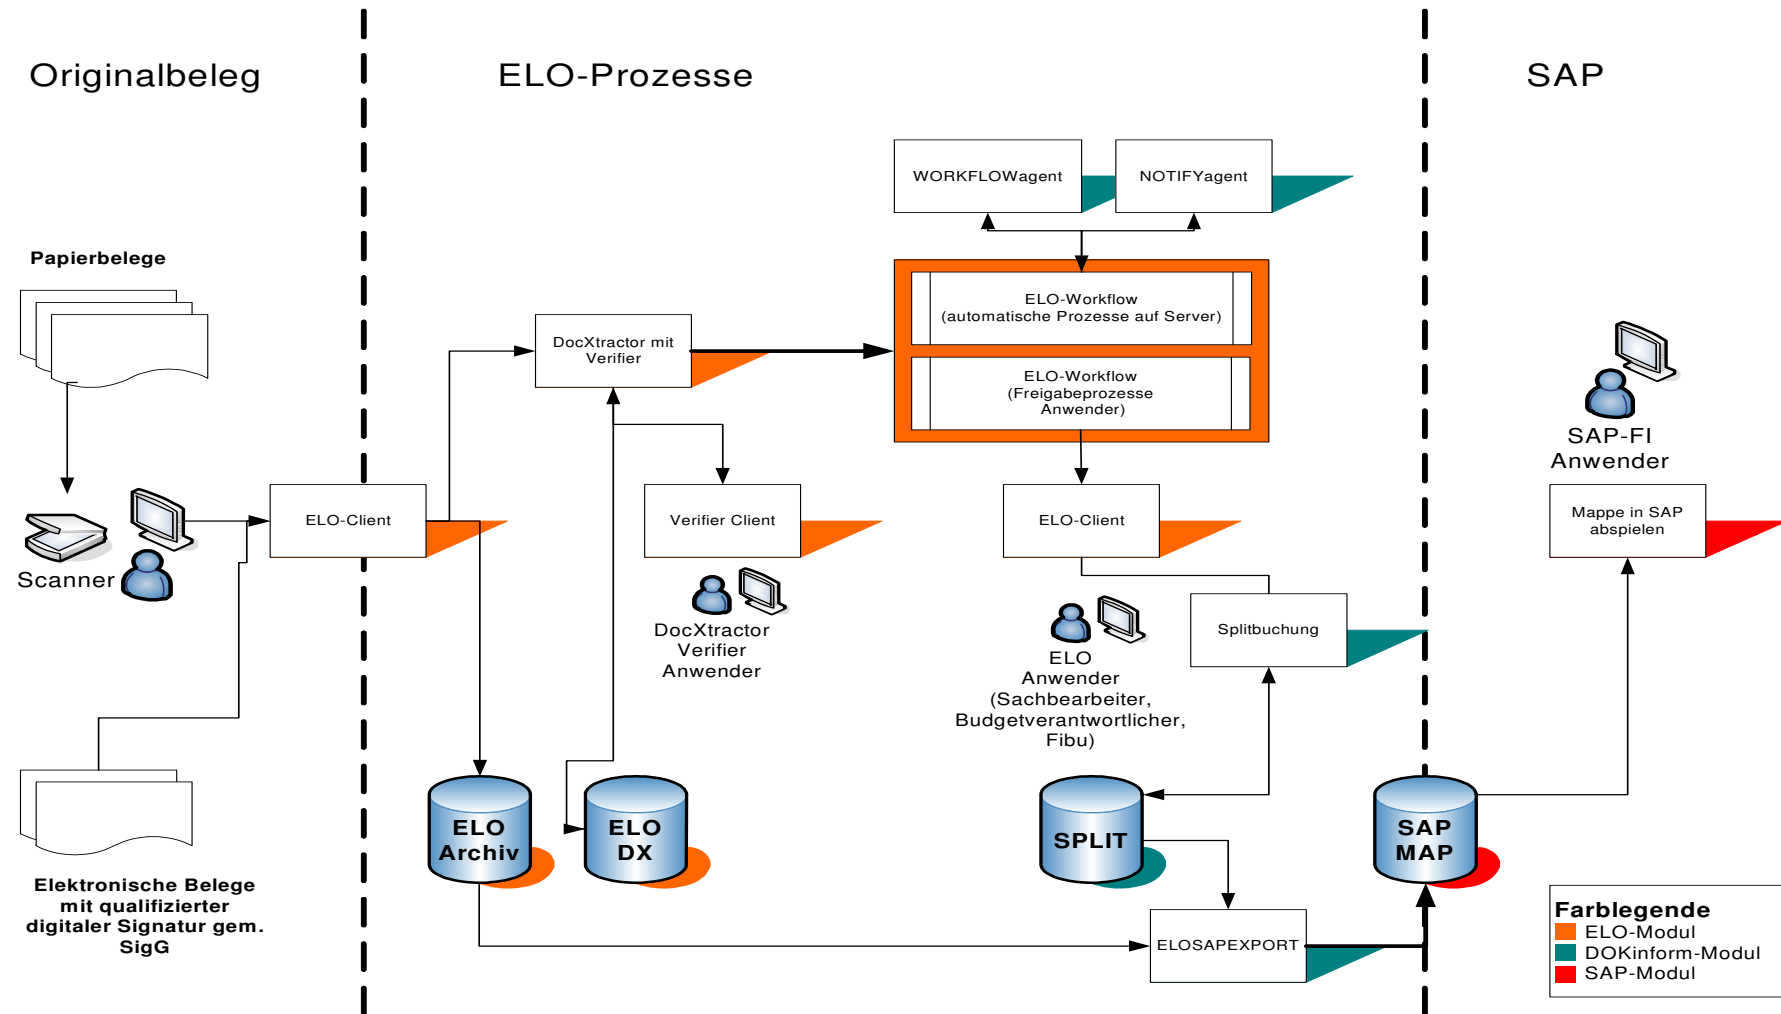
Originalbeleg

ELO-Prozesse

SAP

WORKFLOWagent

NOTIFYagent

Papierbelege

ELO-Workflow
(automatische Prozesse auf Server)

ELO-Workflow
(Freigabeprozesse Anwender)

DocXtractor mit Verifier

SAP-FI
Anwender

Scanner

ELO-Client

Verifier Client

ELO-Client

Mappe in SAP abspielen

DocXtractor
Verifier
Anwender

Splitbuchung

ELO
Anwender
(Sachbearbeiter,
Budgetverantwortlicher,
Fibu)

ELO
Archiv

ELO
DX

SPLIT

SAP
MAP

Elektronische Belege mit qualifizierter digitaler Signatur gem. SigG

ELOSAPEXPORT

Farblegende
ELO-Modul
DOKinform-Modul
SAP-Modul